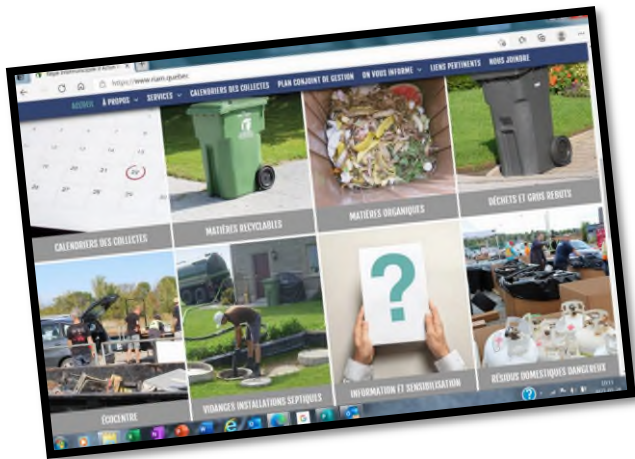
https://www.riam.quebec

ACCUEIL À PROPOS SERVICES CALENDRIERS DES COLLECTES PLAN CONJOINT DE GESTION ON VOUS INFORME LIENS PERTINENTS NOUS JOINDRE

CALENDRIERS DES COLLECTES
MATIÈRES RECYCLABLES
MATIÈRES ORGANIQUES
DÉCHETS ET GROS REBUTS
ÉCOCENTRE
VIDANGES INSTALLATIONS SEPTIQUES
INFORMATION ET SENSIBILISATION
RÉSIDUS DOMESTIQUES DANGEREUX